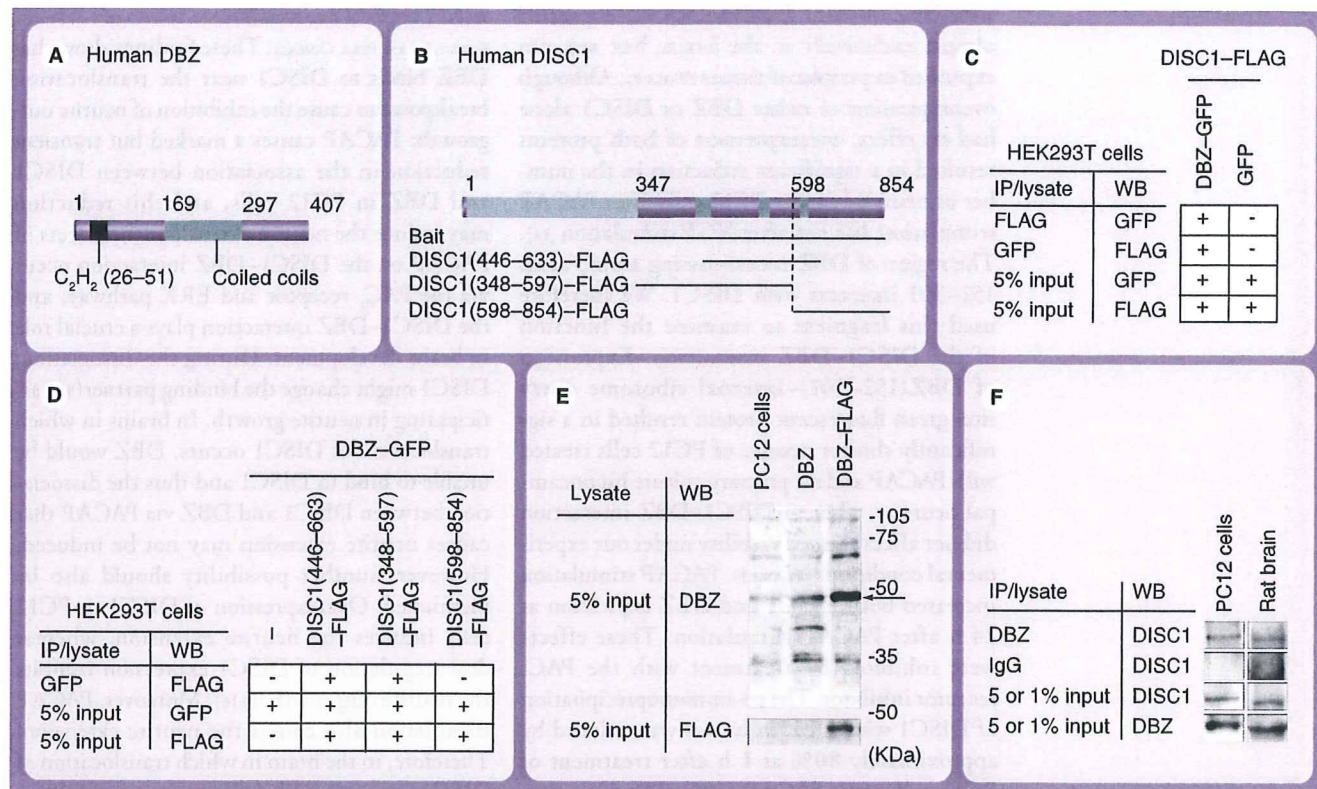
A Human DBZ

1 169 297 407

$C_2H_2$ (26–51) Coiled coils

B Human DISC1

1 347 598 854

Bait
DISC1(446–633)–FLAG
DISC1(348–597)–FLAG
DISC1(598–854)–FLAG

C

DISC1–FLAG

HEK293T cells

| IP/lysate | WB | DBZ–GFP | GFP |
|---|---|---|---|
| FLAG | GFP | + | - |
| GFP | FLAG | + | - |
| 5% input | GFP | + | + |
| 5% input | FLAG | + | + |

D

DBZ–GFP

HEK293T cells

| IP/lysate | WB | | DISC1(446–663) –FLAG | DISC1(348–597) –FLAG | DISC1(598–854) –FLAG |
|---|---|---|---|---|---|
| GFP | FLAG | - | + | + | - |
| 5% input | GFP | + | + | + | + |
| 5% input | FLAG | - | + | + | + |

E

| Lysate | WB | PC12 cells | DBZ | DBZ–FLAG |
|---|---|---|---|---|
| 5% input | DBZ | | | |
| 5% input | FLAG | | | |

-105
-75
-50
-35
-50
(KDa)

F

| IP/lysate | WB | PC12 cells | Rat brain |
|---|---|---|---|
| DBZ | DISC1 | | |
| IgG | DISC1 | | |
| 5 or 1% input | DISC1 | | |
| 5 or 1% input | DBZ | | |